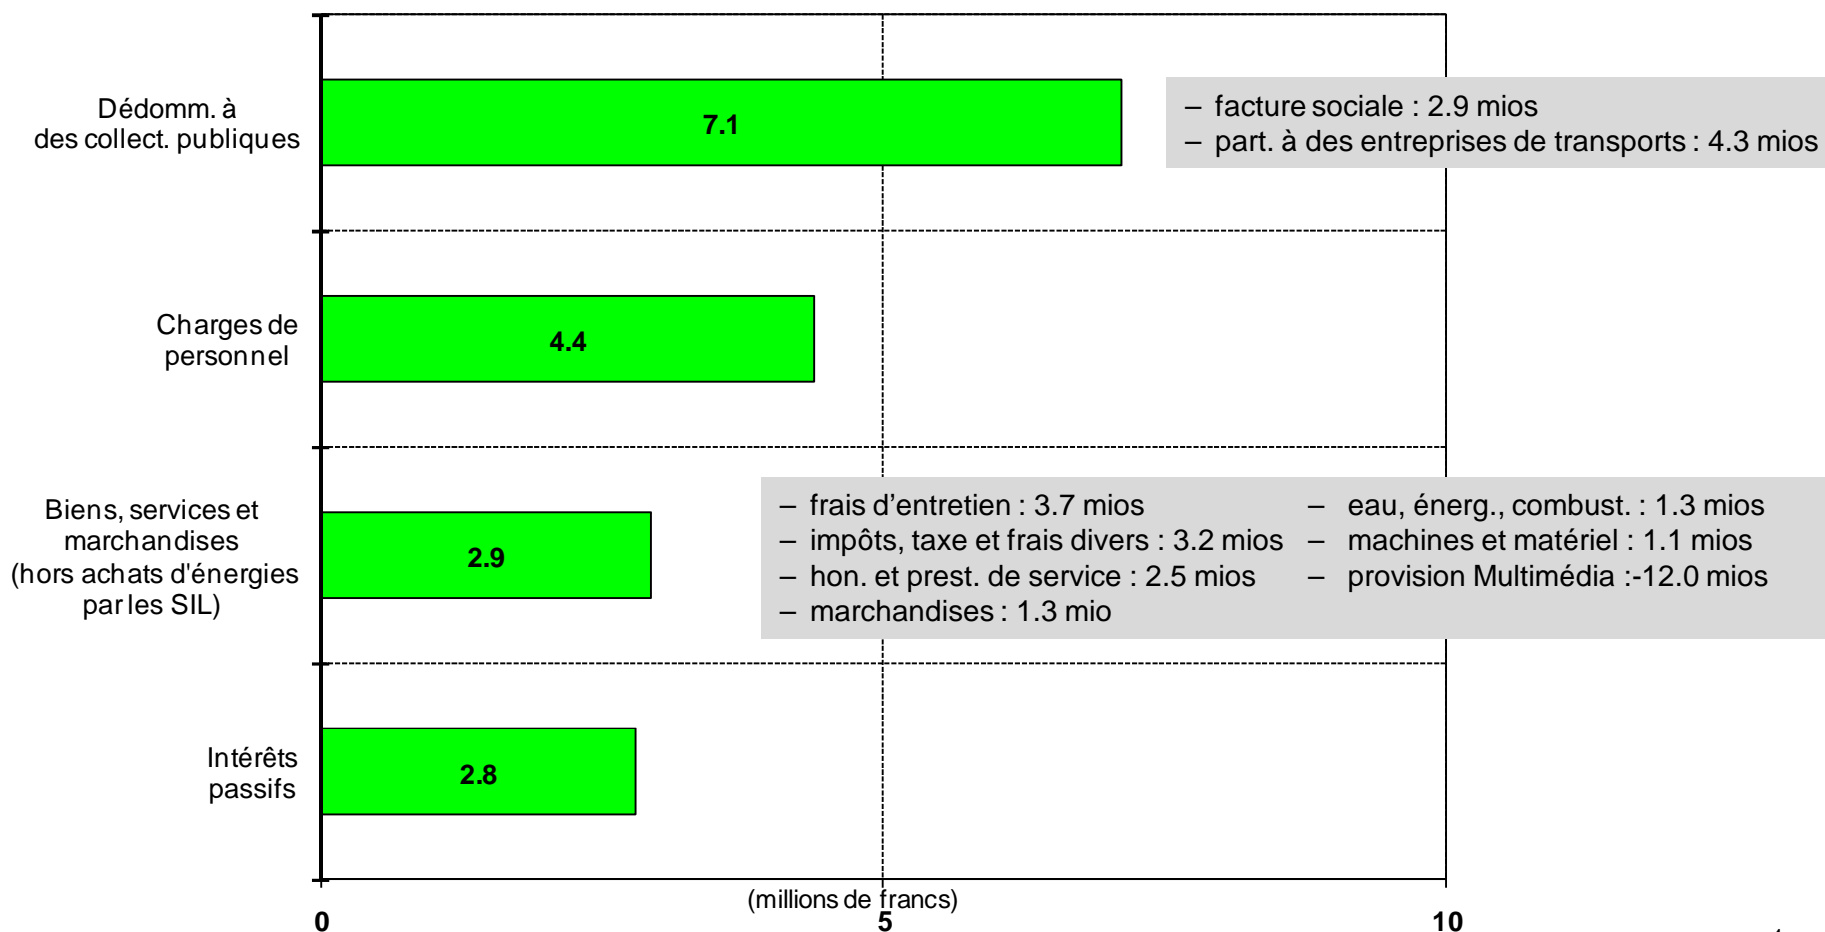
Dédomm. à des collect. publiques

7.1

– facture sociale : 2.9 mios
– part. à des entreprises de transports : 4.3 mios

Charges de personnel

4.4

Biens, services et marchandises (hors achats d'énergies par les SIL)

2.9

– frais d'entretien : 3.7 mios
– impôts, taxe et frais divers : 3.2 mios
– hon. et prest. de service : 2.5 mios
– marchandises : 1.3 mio

– eau, énerg., combust. : 1.3 mios
– machines et matériel : 1.1 mios
– provision Multimédia :-12.0 mios

Intérêts passifs

2.8

(millions de francs)

0

5

10